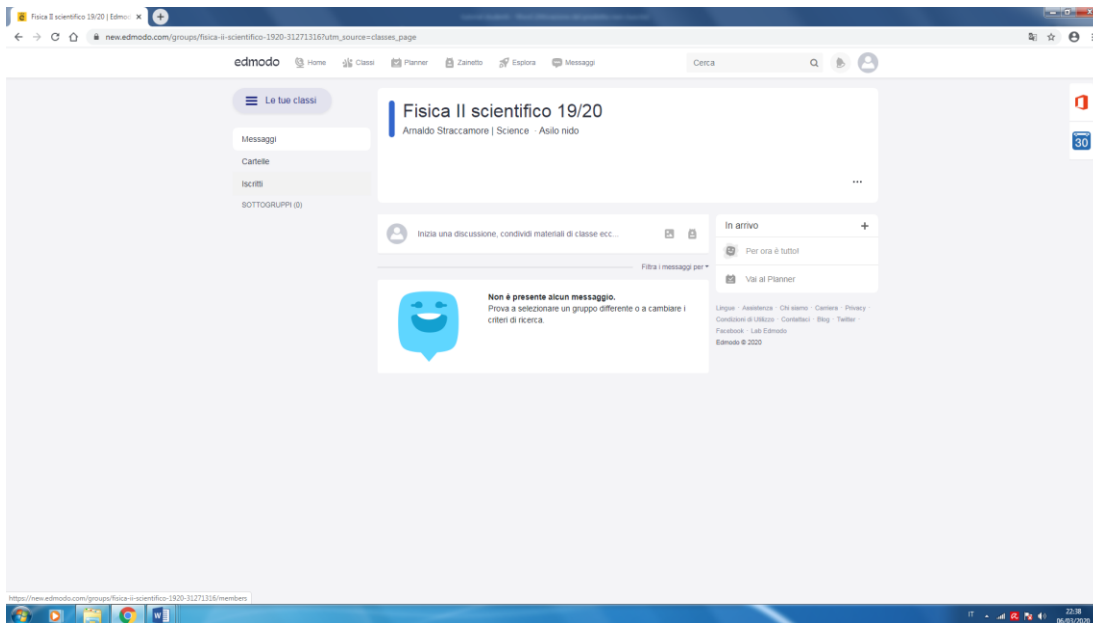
Fisica II scientifico 19/20 | Edmod ×

new.edmodo.com/groups/fisica-ii-scientifico-1920-31271316?utm_source=classes_page

edmodo Home Classi Planner Zainetto Esplora Messaggi Cerca

Le tue classi

Messaggi

Cartelle

Iscritti

SOTTOGRUPPI (0)

Fisica II scientifico 19/20

Arnaldo Straccamore | Science · Asilo nido

...

Inizia una discussione, condividi materiali di classe ecc...

Filtra i messaggi per

Non è presente alcun messaggio.

Prova a selezionare un gruppo differente o a cambiare i criteri di ricerca.

In arrivo +

Per ora è tutto!

Vai al Planner

Lingua · Assistenza · CN esimo · Carriera · Privacy · Condizioni di Utilizzo · Contattaci · Blog · Twitter · Facebook · Lab Edmodo

Edmodo © 2020

30

https://new.edmodo.com/groups/fisica-ii-scientifico-1920-31271316/members

IT 22:38 06/03/2020